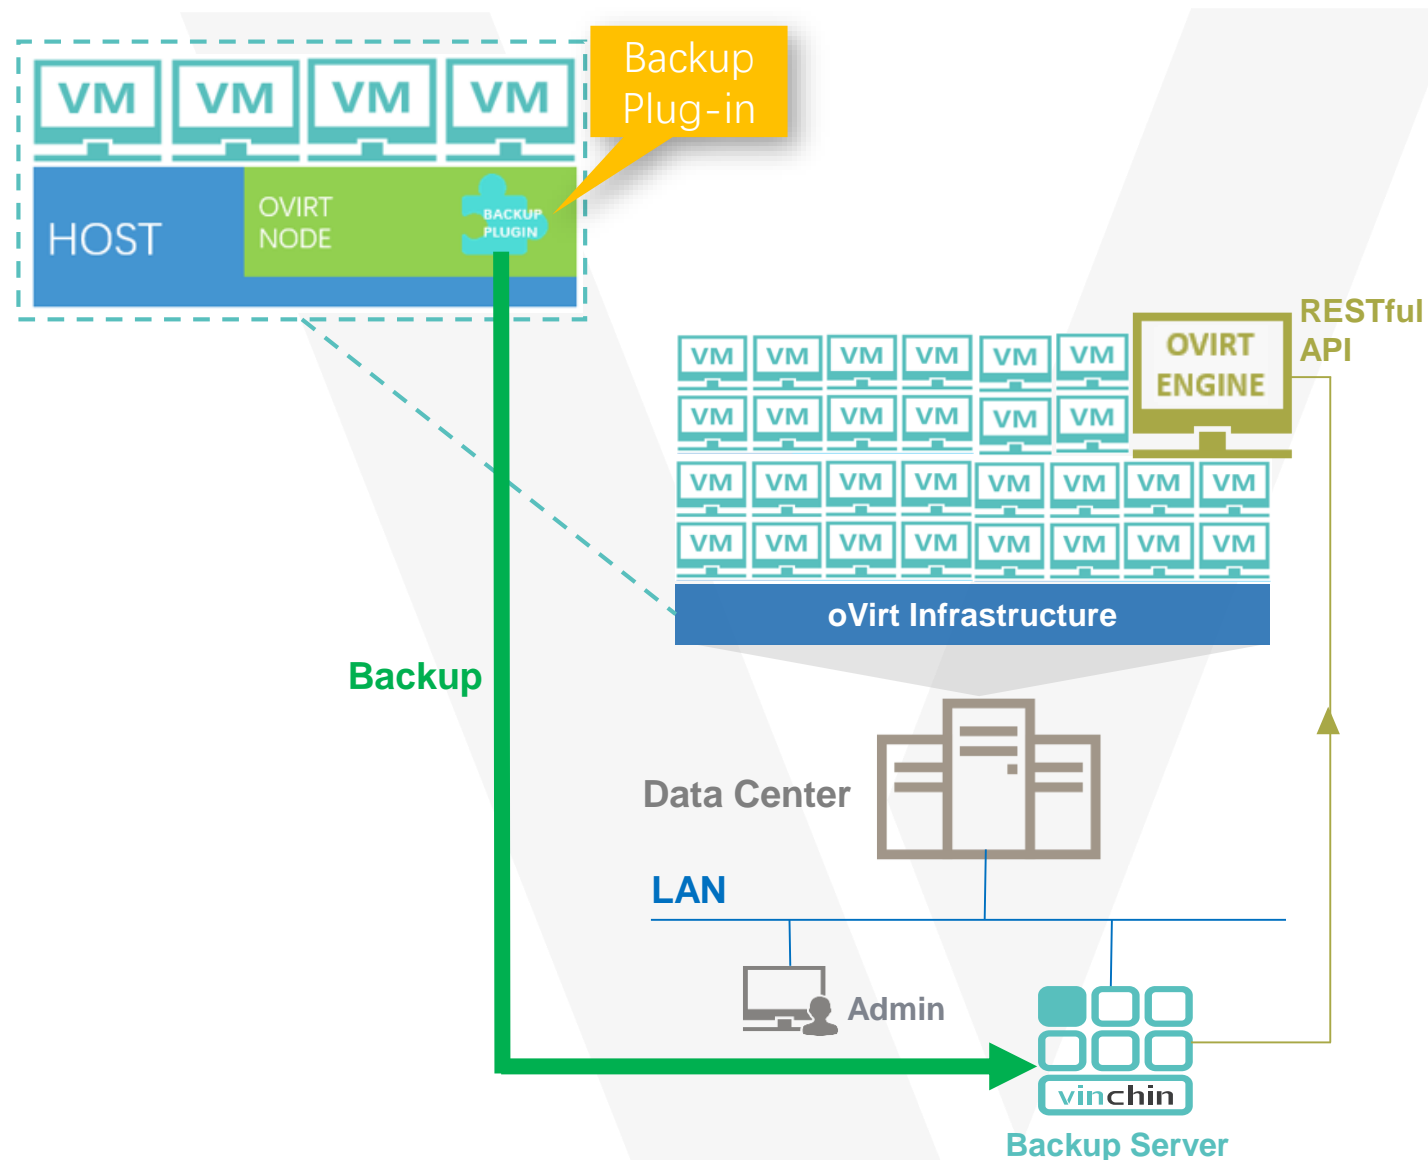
VM VM VM VM

Backup Plug-in

HOST

OVIRT NODE

BACKUP PLUGIN

RESTful API

VM VM VM VM VM VM
VM VM VM VM VM VM

OVIRT ENGINE

VM VM VM VM VM VM VM VM
VM VM VM VM VM VM VM VM

oVirt Infrastructure

Backup

Data Center

LAN

Admin

vinchin

Backup Server